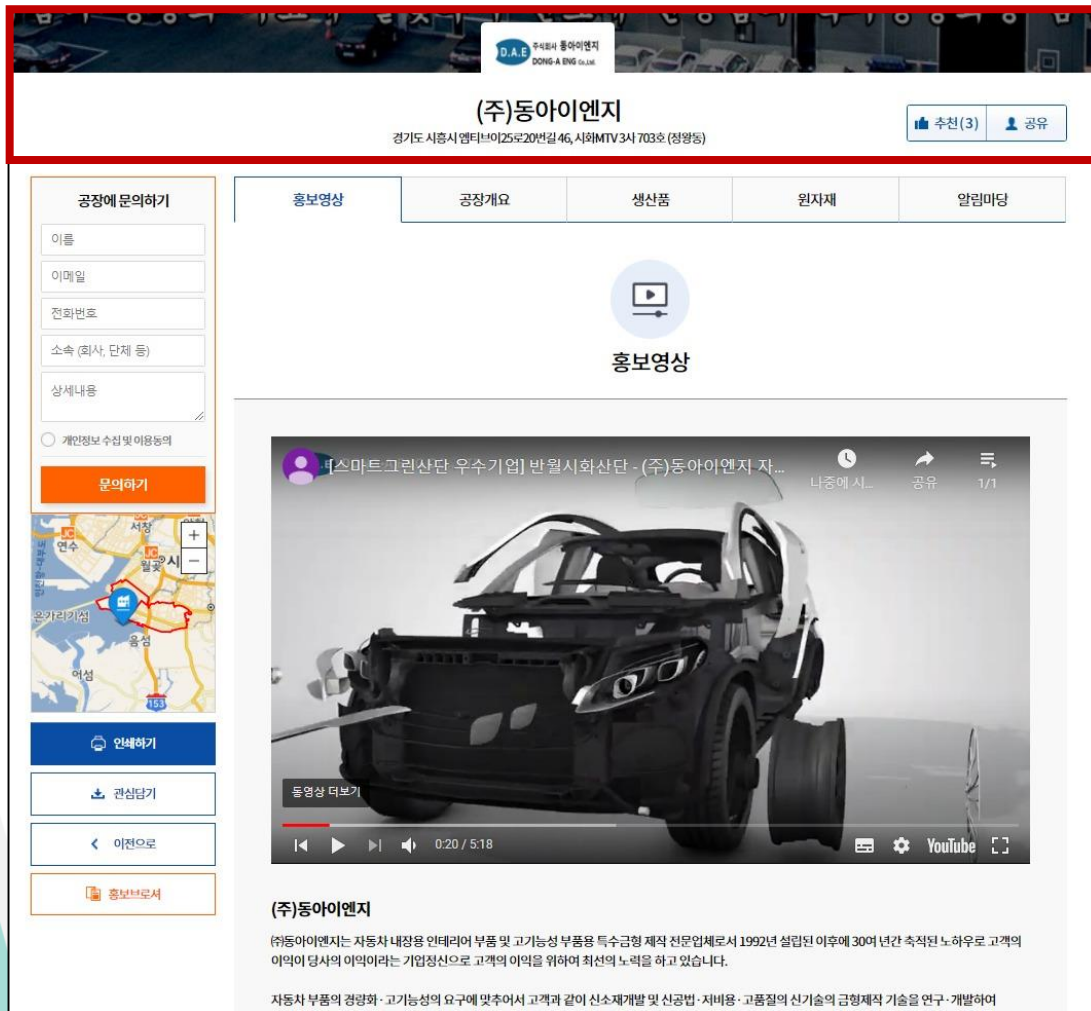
D.A.E 주식회사 동아이엔지 DONG-A ENG Co.,Ltd.

(주)동아이엔지
경기도 시흥시 엠티브이25로20번길 46, 시화MTV 3사 703호 (정왕동)

추천(3) 공유

공장에 문의하기
이름
이메일
전화번호
소속 (회사, 단체 등)
상세내용
개인정보 수집 및 이용동의
문의하기

서창 연수 월곶 시 오이도 음섬 어섬 153

인쇄하기
관심담기
이전으로
홍보브로셔

홍보영상 | 공장개요 | 생산품 | 원자재 | 알림마당

홍보영상

[스마트그린산단 우수기업] 반월시화산단 - (주)동아이엔지 자...
나중에 시... 공유 1/1
동영상 더보기
0:20 / 5:18
YouTube

(주)동아이엔지
㈜동아이엔지는 자동차 내장용 인테리어 부품 및 고기능성 부품용 특수금형 제작 전문업체로서 1992년 설립된 이후에 30여 년간 축적된 노하우로 고객의 이익이 당사의 이익이라는 기업정신으로 고객의 이익을 위하여 최선의 노력을 하고 있습니다.

자동차 부품의 경량화 · 고기능성의 요구에 맞추어서 고객과 같이 신소재개발 및 신공법 · 저비용 · 고품질의 신기술의 금형제작 기술을 연구 · 개발하여